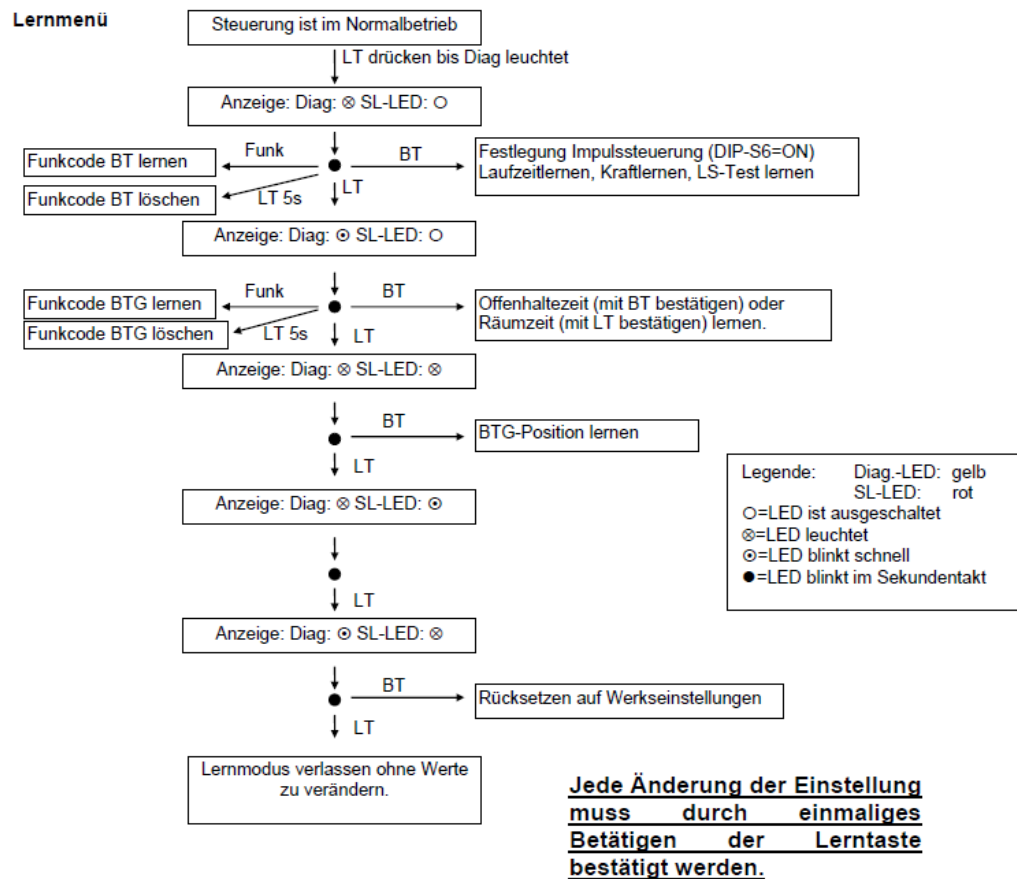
Lernmenü

Steuerung ist im Normalbetrieb

LT drücken bis Diag leuchtet

Anzeige: Diag: ⊗ SL-LED: ○

Funk

Funkcode BT lernen

BT

Festlegung Impulssteuerung (DIP-S6=ON) Laufzeitlernen, Kraftlernen, LS-Test lernen

Funkcode BT löschen

LT 5s

LT

Anzeige: Diag: ⊙ SL-LED: ○

Funk

Funkcode BTG lernen

BT

Offenhaltezeit (mit BT bestätigen) oder Räumzeit (mit LT bestätigen) lernen.

Funkcode BTG löschen

LT 5s

LT

Anzeige: Diag: ⊗ SL-LED: ⊗

BT

BTG-Position lernen

LT

Legende: Diag.-LED: gelb
SL-LED: rot
○=LED ist ausgeschaltet
⊗=LED leuchtet
⊙=LED blinkt schnell
●=LED blinkt im Sekundentakt

Anzeige: Diag: ⊗ SL-LED: ⊙

LT

Anzeige: Diag: ⊙ SL-LED: ⊗

BT

Rücksetzen auf Werkseinstellungen

LT

Lernmodus verlassen ohne Werte zu verändern.

Jede Änderung der Einstellung muss durch einmaliges Betätigen der Lerntaste bestätigt werden.